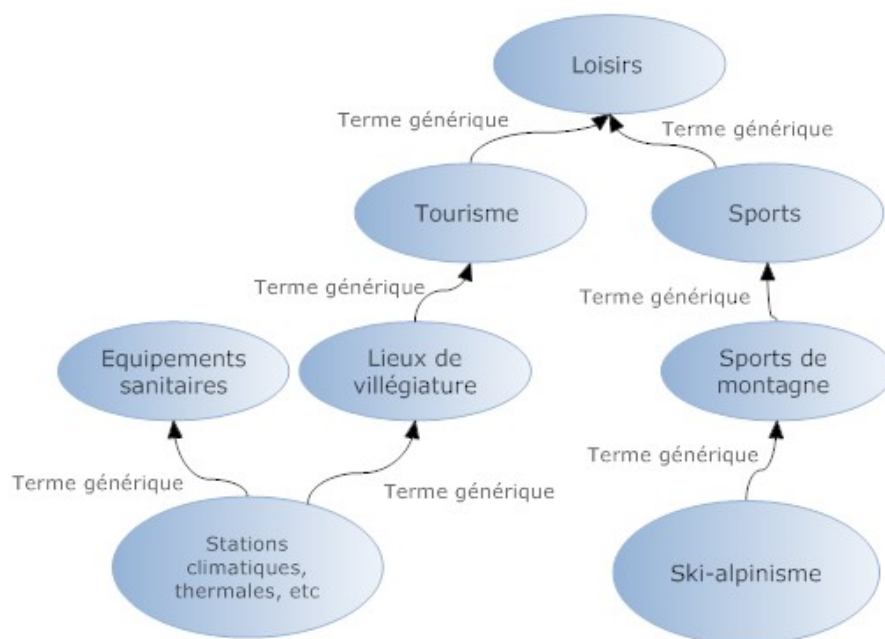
Loisirs

Terme générique

Terme générique

Tourisme

Sports

Terme générique

Terme générique

Equipements sanitaires

Lieux de villégiature

Sports de montagne

Terme générique

Terme générique

Terme générique

Stations climatiques, thermales, etc

Ski-alpinisme